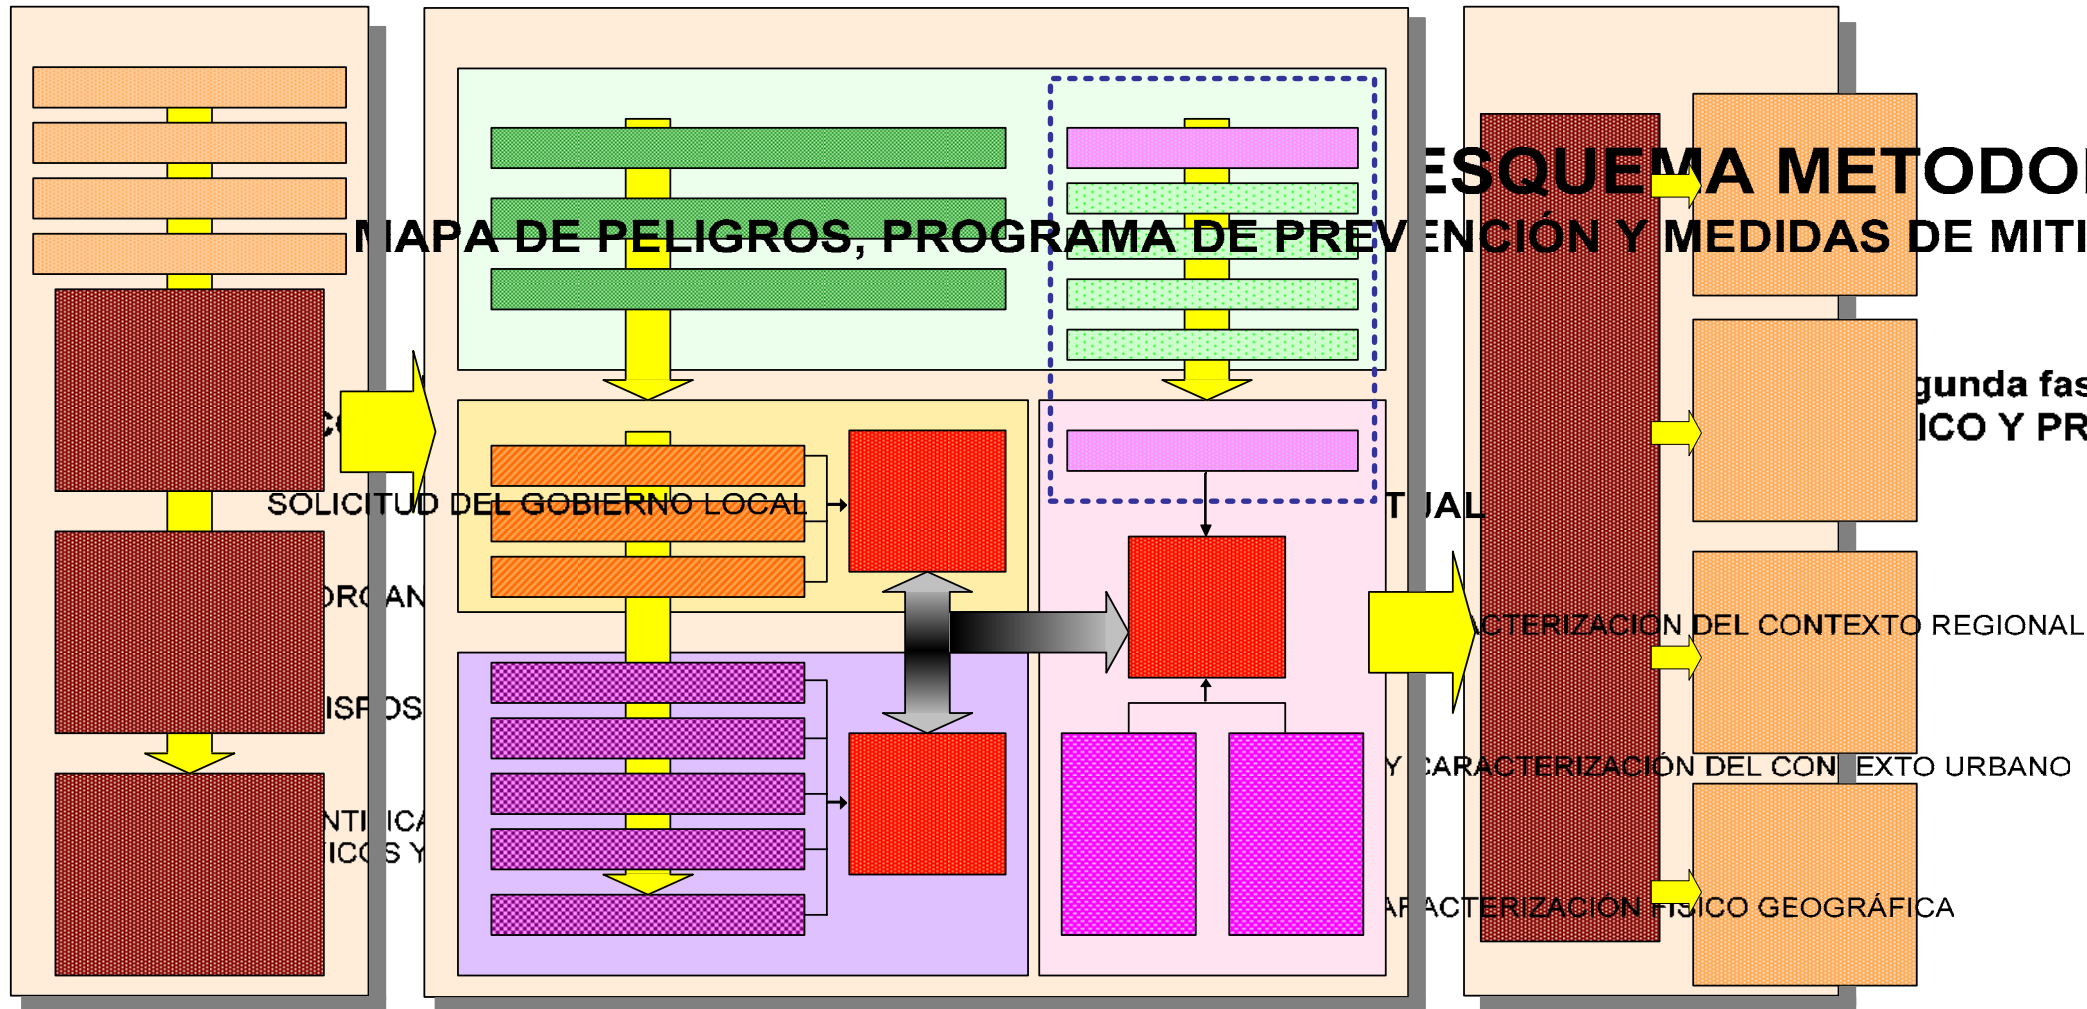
ESQUEMA METODO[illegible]

MAPA DE PELIGROS, PROGRAMA DE PREVENCIÓN Y MEDIDAS DE MITI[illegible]

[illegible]gunda fas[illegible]

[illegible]ICO Y PR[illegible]

C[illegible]

SOLICITUD DEL GOBIERNO LOCAL

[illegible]T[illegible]JAL

ORGAN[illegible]

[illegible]CTERIZACIÓN DEL CONTEXTO REGIONAL

ISPOS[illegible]

Y CARACTERIZACIÓN DEL CON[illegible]EXTO URBANO

NTI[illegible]ICA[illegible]

ICOS Y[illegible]

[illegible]AR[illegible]ACTERIZACIÓN F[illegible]SICO GEOGRÁFICA